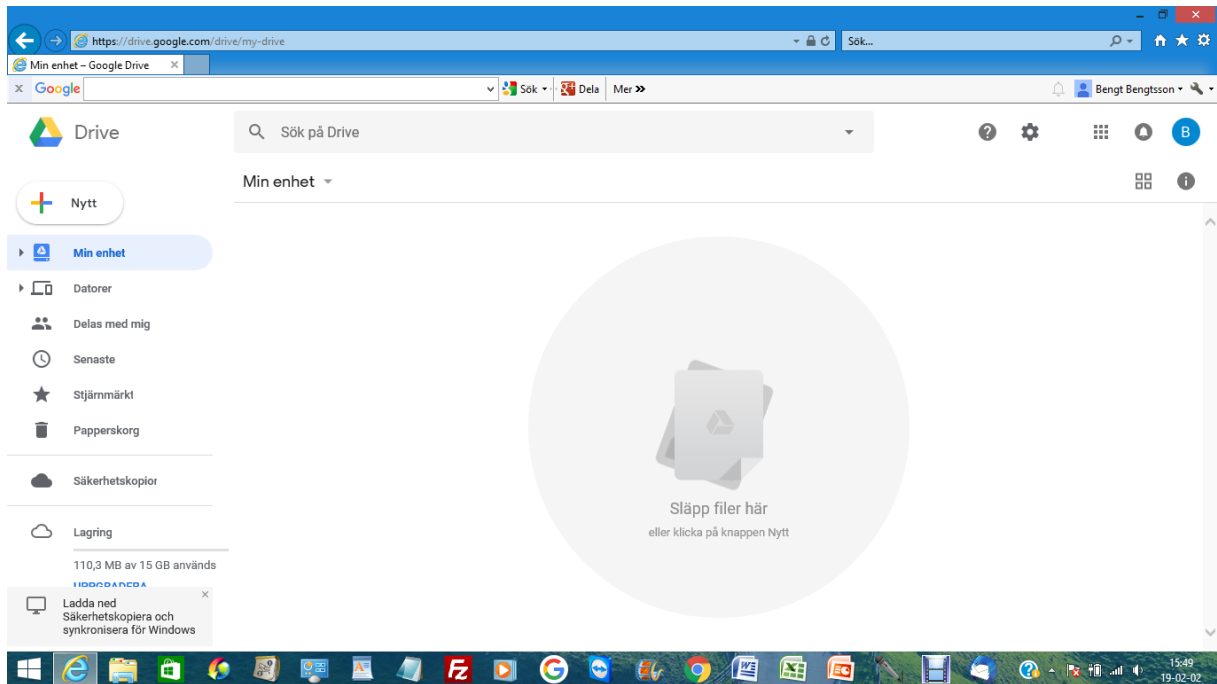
https://drive.google.com/drive/my-drive
Sök...
Min enhet – Google Drive ×
× Google
Sök · Dela · Mer »
Bengt Bengtsson

Drive
Sök på Drive
B

Nytt
Min enhet
Datorer
Delas med mig
Senaste
Stjärnmärkt
Papperskorg
Säkerhetskopior
Lagring
110,3 MB av 15 GB används
UPPGRADERA

Ladda ned Säkerhetskopiera och synkronisera för Windows ×

Min enhet

Släpp filer här
eller klicka på knappen Nytt

15:49
19-02-02